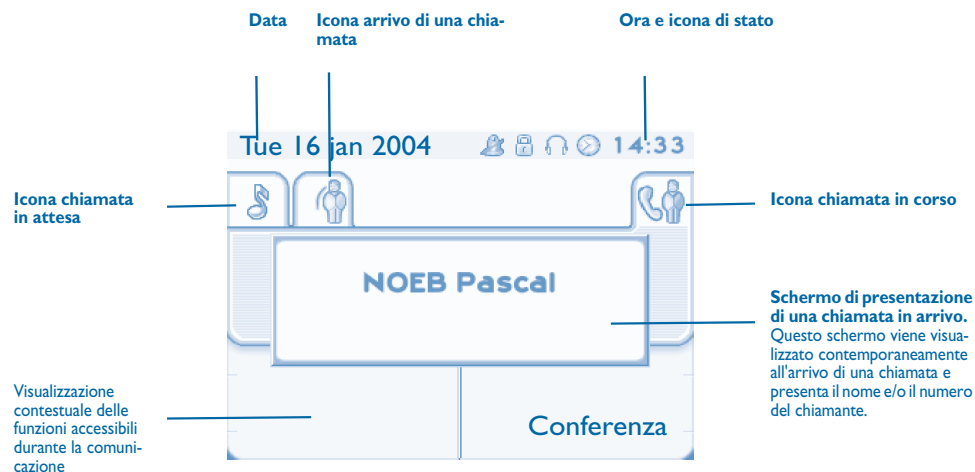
Data

Icona arrivo di una chiamata

Ora e icona di stato

Tue 16 jan 2004

14:33

Icona chiamata in attesa

Icona chiamata in corso

NOEB Pascal

Schermo di presentazione di una chiamata in arrivo.
Questo schermo viene visualizzato contemporaneamente all'arrivo di una chiamata e presenta il nome e/o il numero del chiamante.

Visualizzazione contestuale delle funzioni accessibili durante la comunicazione

Conferenza